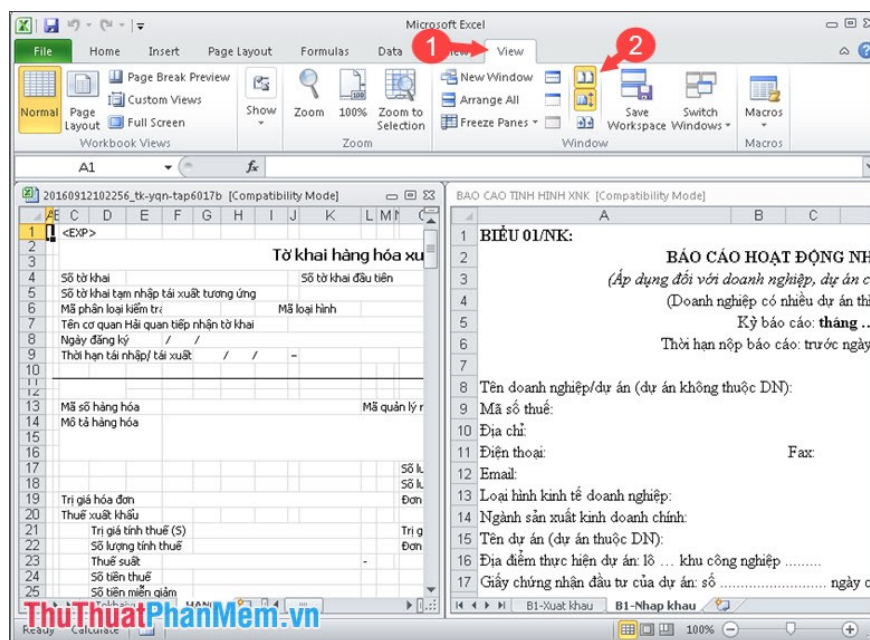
Microsoft Excel

File Home Insert Page Layout Formulas Data View

1 2

Normal Page Layout Page Break Preview Custom Views Full Screen Workbook Views

Show Zoom 100% Zoom to Selection Zoom

New Window Arrange All Freeze Panes Save Workspace Switch Windows Window

Macros Macros

A1 $f_x$

20160912102256_tk-yqn-tap6017b [Compatibility Mode]

| | A | C | D | E | F | G | H | I | J | K | L | M |
|---|---|---|---|---|---|---|---|---|---|---|---|---|
| 1 | <EXP> | | | | | | | | | | | |
| 2 | | | | | | | | | | | | |
| 3 | Tờ khai hàng hóa xu | | | | | | | | | | | |
| 4 | Số tờ khai | | | | | | | | | Số tờ khai đầu tiên | | |
| 5 | Số tờ khai tạm nhập tái xuất tương ứng | | | | | | | | | | | |
| 6 | Mã phân loại kiểm tra | | | | | | | Mã loại hình | | | | |
| 7 | Tên cơ quan Hải quan tiếp nhận tờ khai | | | | | | | | | | | |
| 8 | Ngày đăng ký / / | | | | | | | | | | | |
| 9 | Thời hạn tái nhập/ tái xuất / / - | | | | | | | | | | | |
| 13 | Mã số hàng hóa | | | | | | | | | Mã quản lý r | | |
| 14 | Mô tả hàng hóa | | | | | | | | | | | |
| 17 | | | | | | | | | | Số lư | | |
| 18 | | | | | | | | | | Số lư | | |
| 19 | Trị giá hóa đơn | | | | | | | | | Đơn | | |
| 20 | Thuế xuất khẩu | | | | | | | | | | | |
| 21 | Trị giá tính thuế (S) | | | | | | | | | Trị g | | |
| 22 | Số lượng tính thuế | | | | | | | | | Đơn | | |
| 23 | Thuế suất | | | | | | | | | | | |
| 24 | Số tiền thuế | | | | | | | | | | | |
| 25 | Số tiền miễn giảm | | | | | | | | | | | |

BAO CAO TINH HINH XNK [Compatibility Mode]

1 BIỂU 01/NK:
2 BÁO CÁO HOẠT ĐỘNG NH
3 (Áp dụng đối với doanh nghiệp, dự án c
4 (Doanh nghiệp có nhiều dự án thì
5 Kỳ báo cáo: tháng …
6 Thời hạn nộp báo cáo: trước ngày
7
8 Tên doanh nghiệp/dự án (dự án không thuộc DN):
9 Mã số thuế:
10 Địa chỉ:
11 Điện thoại: Fax:
12 Email:
13 Loại hình kinh tế doanh nghiệp:
14 Ngành sản xuất kinh doanh chính:
15 Tên dự án (dự án thuộc DN):
16 Địa điểm thực hiện dự án: lô … khu công nghiệp .........
17 Giấy chứng nhận đầu tư của dự án: số .......................... ngày c

B1-Xuat khau B1-Nhap khau

Ready Calculate 100%

ThuThuatPhanMem.vn